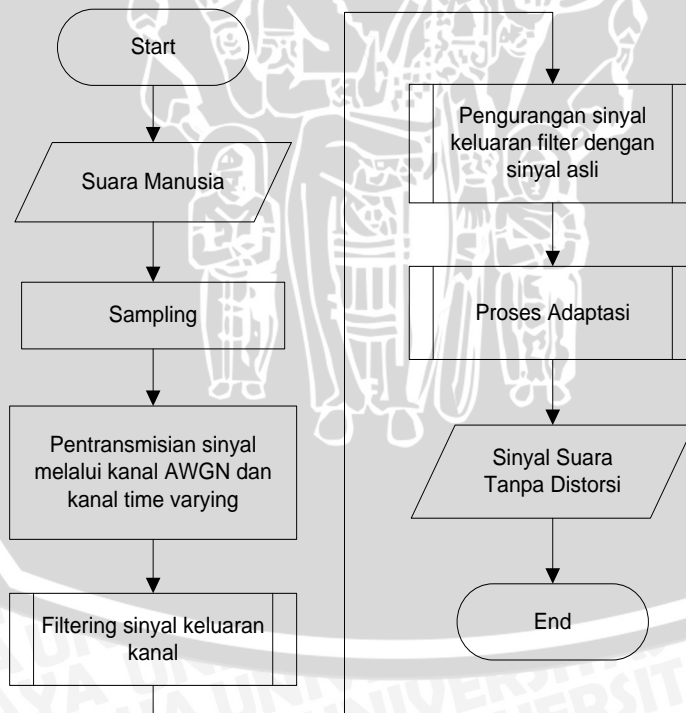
Start

Suara Manusia

Sampling

Pentransmisian sinyal melalui kanal AWGN dan kanal time varying

Filtering sinyal keluaran kanal

Pengurangan sinyal keluaran filter dengan sinyal asli

Proses Adaptasi

Sinyal Suara Tanpa Distorsi

End